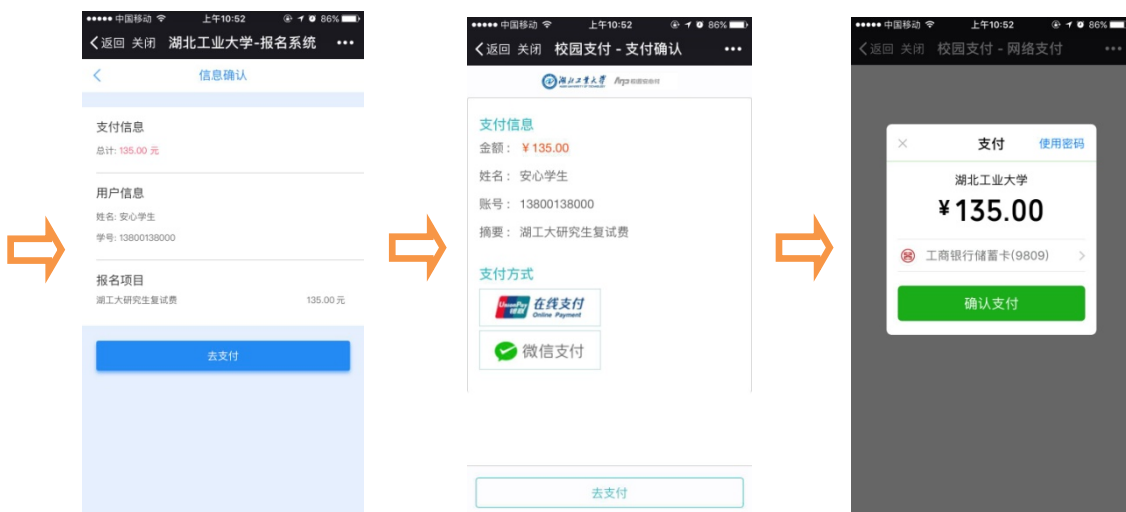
●●●●● 中国移动 上午10:52 86%
返回 关闭 湖北工业大学-报名系统 •••
信息确认

支付信息
总计: 135.00 元

用户信息
姓名: 安心学生
学号: 13800138000

报名项目
湖工大研究生复试费 135.00 元

去支付

●●●●● 中国移动 上午10:52 86%
返回 关闭 校园支付 - 支付确认 •••
湖北工业大学

支付信息
金额： ￥135.00
姓名： 安心学生
账号： 13800138000
摘要： 湖工大研究生复试费

支付方式
UnionPay 银联 在线支付 Online Payment
微信支付

去支付

●●●●● 中国移动 上午10:52 86%
返回 关闭 校园支付 - 网络支付 •••
× 支付 使用密码
湖北工业大学
￥135.00
工商银行储蓄卡(9809)
确认支付